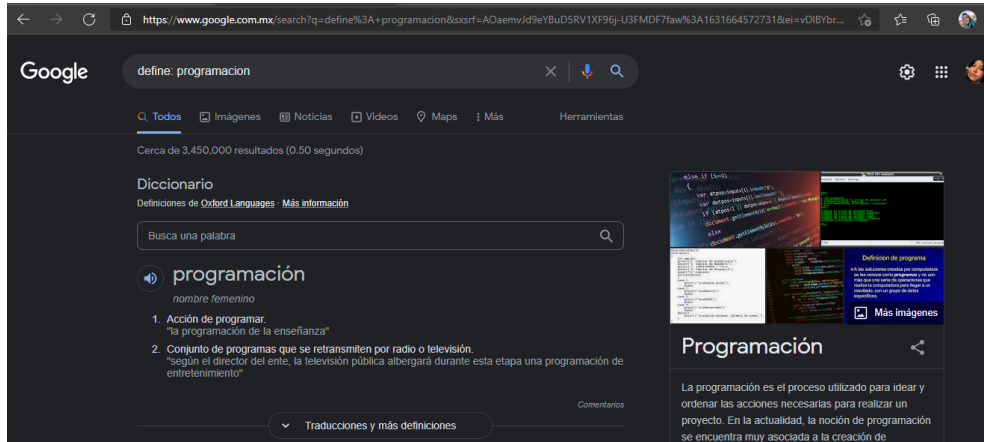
https://www.google.com.mx/search?q=define%3A+programacion&sxsrf=AOaemvJd9eYBuD5RV1XF96j-U3FMDF7faw%3A1631664572731&ei=vDIBYbr...

Google

define: programacion

Todos Imágenes Noticias Videos Maps Más Herramientas

Cerca de 3,450,000 resultados (0.50 segundos)

Diccionario

Definiciones de Oxford Languages · Más información

Busca una palabra

programación

nombre femenino

1. Acción de programar.
"la programación de la enseñanza"

2. Conjunto de programas que se retransmiten por radio o televisión.
"según el director del ente, la televisión pública albergará durante esta etapa una programación de entretenimiento"

Comentarios

Traducciones y más definiciones

Definición de programa

Más imágenes

Programación

La programación es el proceso utilizado para idear y ordenar las acciones necesarias para realizar un proyecto. En la actualidad, la noción de programación se encuentra muy asociada a la creación de